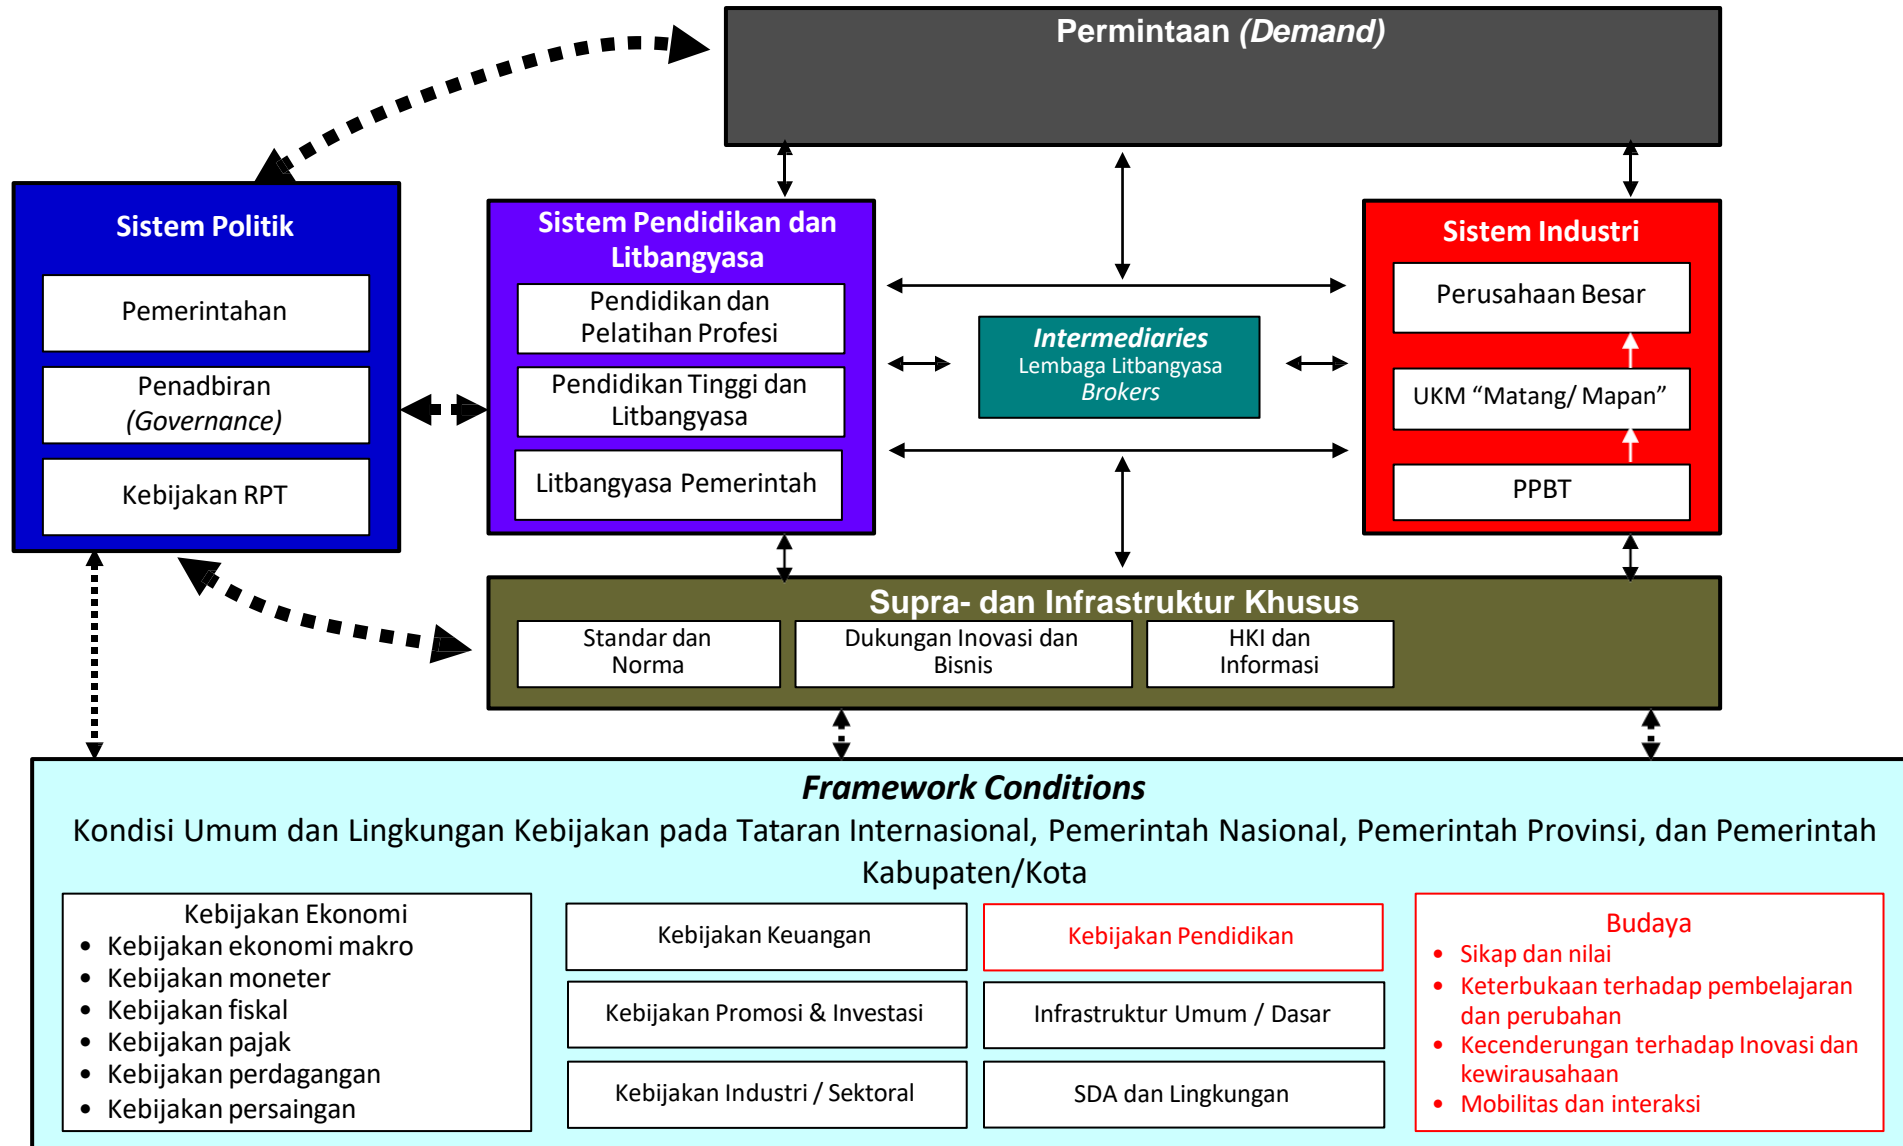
Permintaan *(Demand)*

Sistem Politik

Pemerintahan

Penadbiran *(Governance)*

Kebijakan RPT

Sistem Pendidikan dan Litbangyasa

Pendidikan dan Pelatihan Profesi

Pendidikan Tinggi dan Litbangyasa

Litbangyasa Pemerintah

*Intermediaries*
Lembaga Litbangyasa
*Brokers*

Sistem Industri

Perusahaan Besar

UKM “Matang/ Mapan”

PPBT

Supra- dan Infrastruktur Khusus

Standar dan Norma

Dukungan Inovasi dan Bisnis

HKI dan Informasi

*Framework Conditions*

Kondisi Umum dan Lingkungan Kebijakan pada Tataran Internasional, Pemerintah Nasional, Pemerintah Provinsi, dan Pemerintah Kabupaten/Kota

Kebijakan Ekonomi
- Kebijakan ekonomi makro
- Kebijakan moneter
- Kebijakan fiskal
- Kebijakan pajak
- Kebijakan perdagangan
- Kebijakan persaingan

Kebijakan Keuangan

Kebijakan Promosi & Investasi

Kebijakan Industri / Sektoral

Kebijakan Pendidikan

Infrastruktur Umum / Dasar

SDA dan Lingkungan

Budaya
- Sikap dan nilai
- Keterbukaan terhadap pembelajaran dan perubahan
- Kecenderungan terhadap Inovasi dan kewirausahaan
- Mobilitas dan interaksi